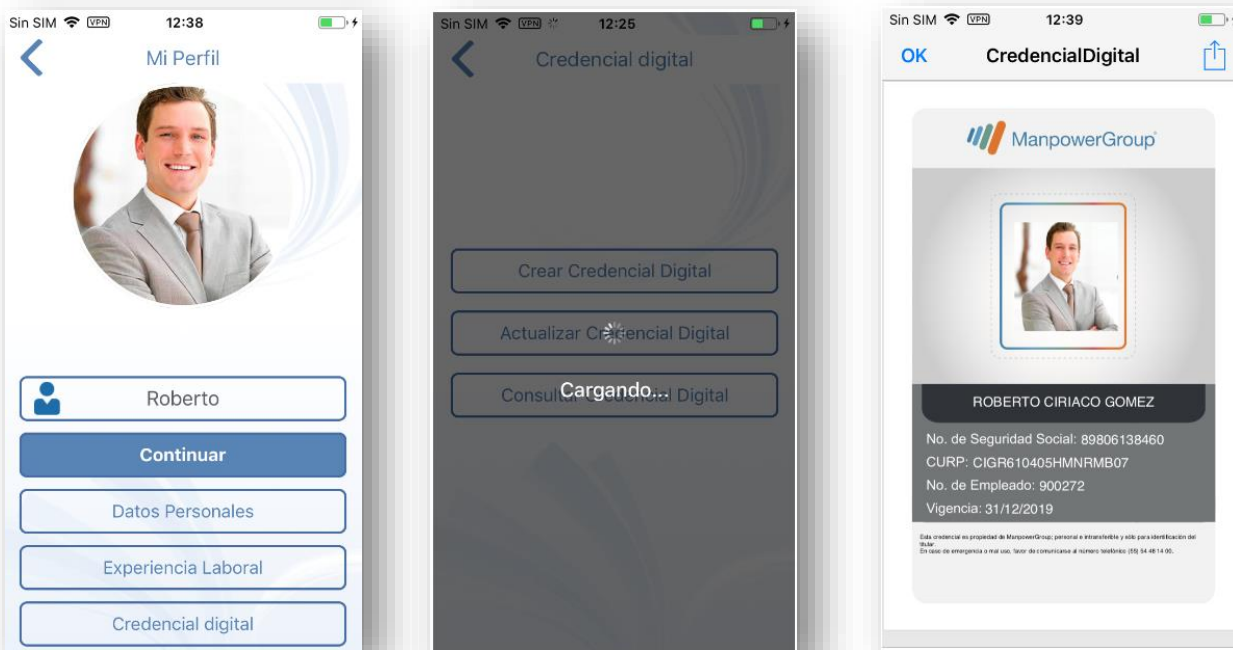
Sin SIM VPN 12:38

Mi Perfil

Roberto

Continuar

Datos Personales

Experiencia Laboral

Credencial digital

Sin SIM VPN 12:25

Credencial digital

Crear Credencial Digital

Actualizar Cr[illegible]encial Digital

Consult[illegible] Cargando... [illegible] Digital

Sin SIM VPN 12:39

OK CredencialDigital

ManpowerGroup

ROBERTO CIRIACO GOMEZ

No. de Seguridad Social: 89806138460

CURP: CIGR610405HMNRMB07

No. de Empleado: 900272

Vigencia: 31/12/2019

Esta credencial es propiedad de ManpowerGroup; personal e intransferible y sólo para identificación del titular.
En caso de emergencia o mal uso, favor de comunicarse al número telefónico (55) 54 48 14 00.